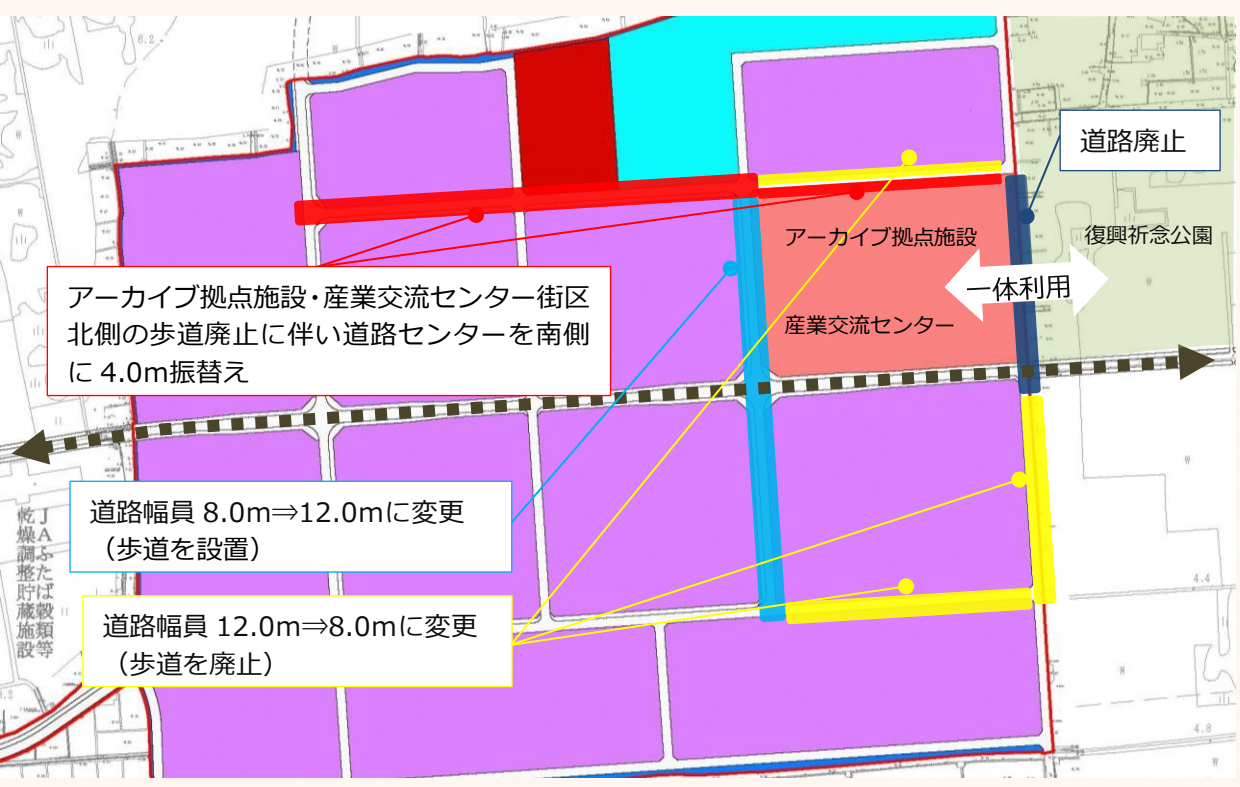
道路廃止

アーカイブ拠点施設

復興祈念公園

一体利用

産業交流センター

アーカイブ拠点施設・産業交流センター街区北側の歩道廃止に伴い道路センターを南側に 4.0m振替え

道路幅員 8.0m⇒12.0mに変更（歩道を設置）

JAふたば穀類等乾燥調整貯蔵施設

道路幅員 12.0m⇒8.0mに変更（歩道を廃止）

8.2

4.4

4.8

4.2